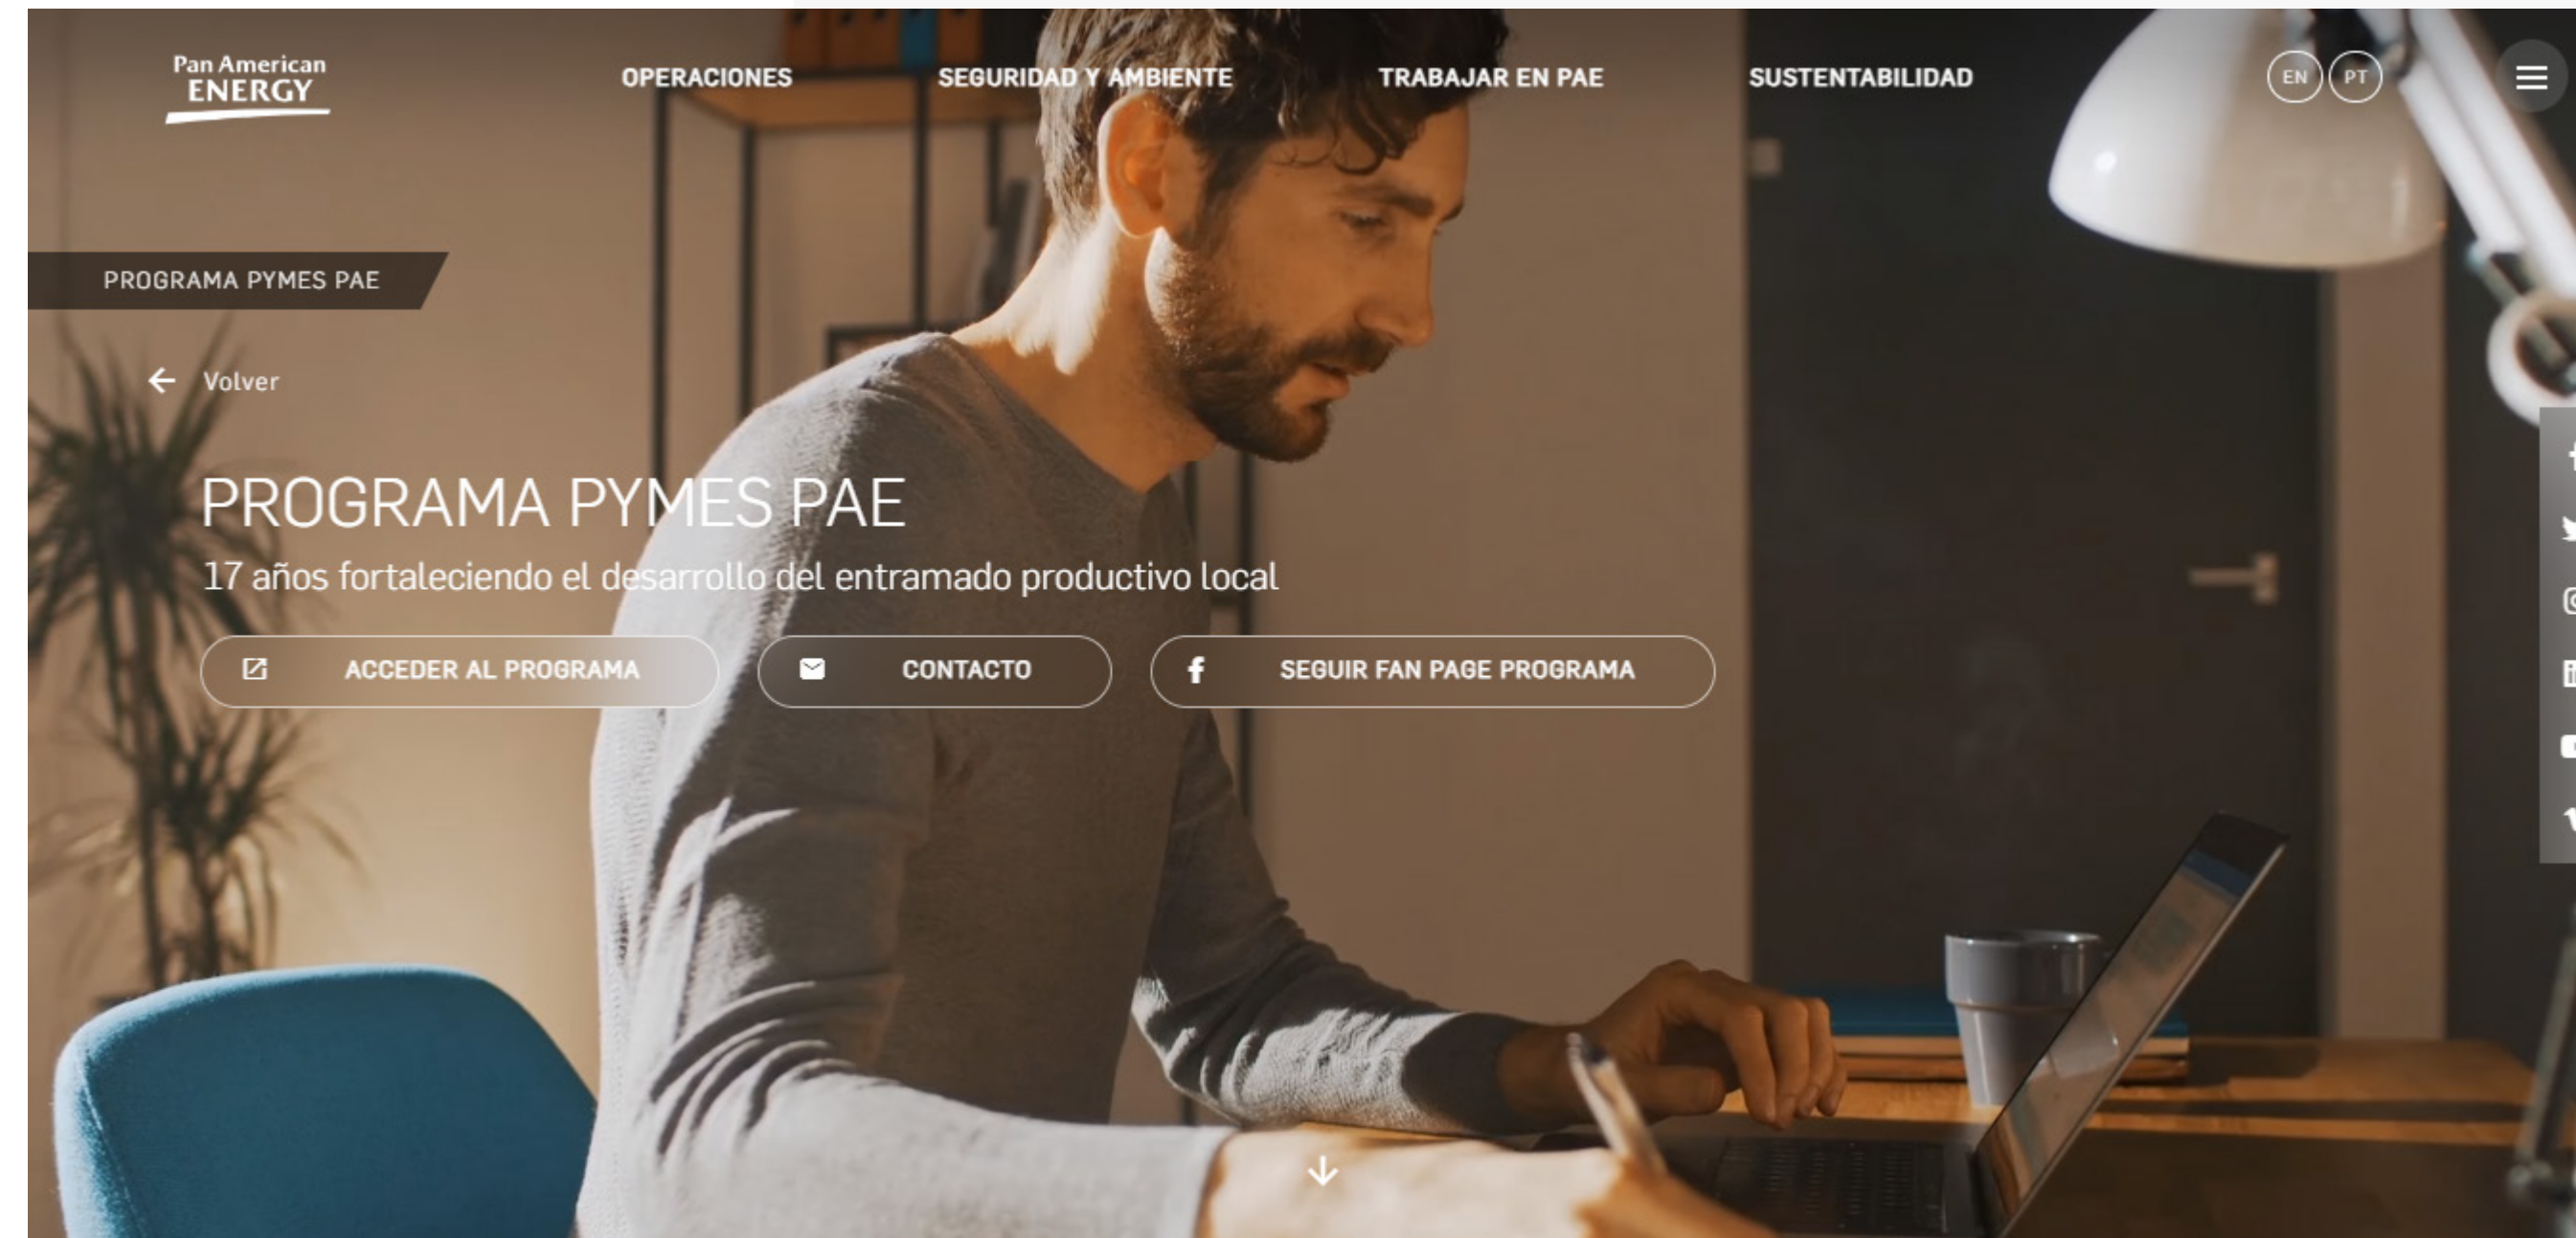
Pan American
ENERGY

OPERACIONES SEGURIDAD Y AMBIENTE TRABAJAR EN PAE SUSTENTABILIDAD

EN PT

PROGRAMA PYMES PAE

Volver

PROGRAMA PYMES PAE

17 años fortaleciendo el desarrollo del entramado productivo local

ACCEDER AL PROGRAMA

CONTACTO

SEGUIR FAN PAGE PROGRAMA